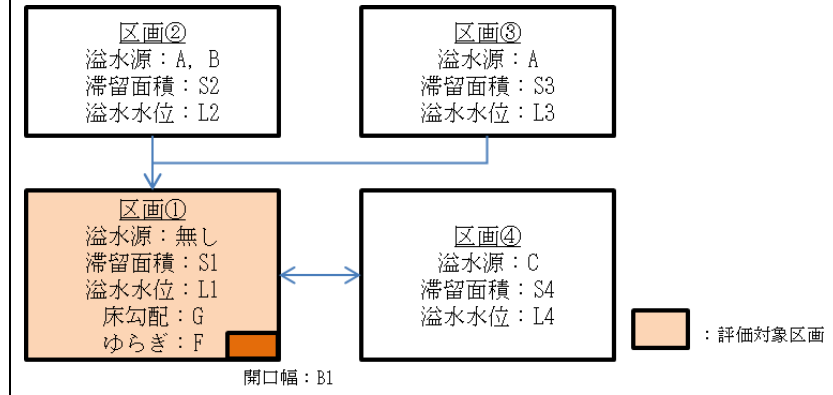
区画②
溢水源：A，B
滞留面積：S2
溢水水位：L2

区画③
溢水源：A
滞留面積：S3
溢水水位：L3

区画①
溢水源：無し
滞留面積：S1
溢水水位：L1
床勾配：G
ゆらぎ：F

開口幅：B1

区画④
溢水源：C
滞留面積：S4
溢水水位：L4

：評価対象区画